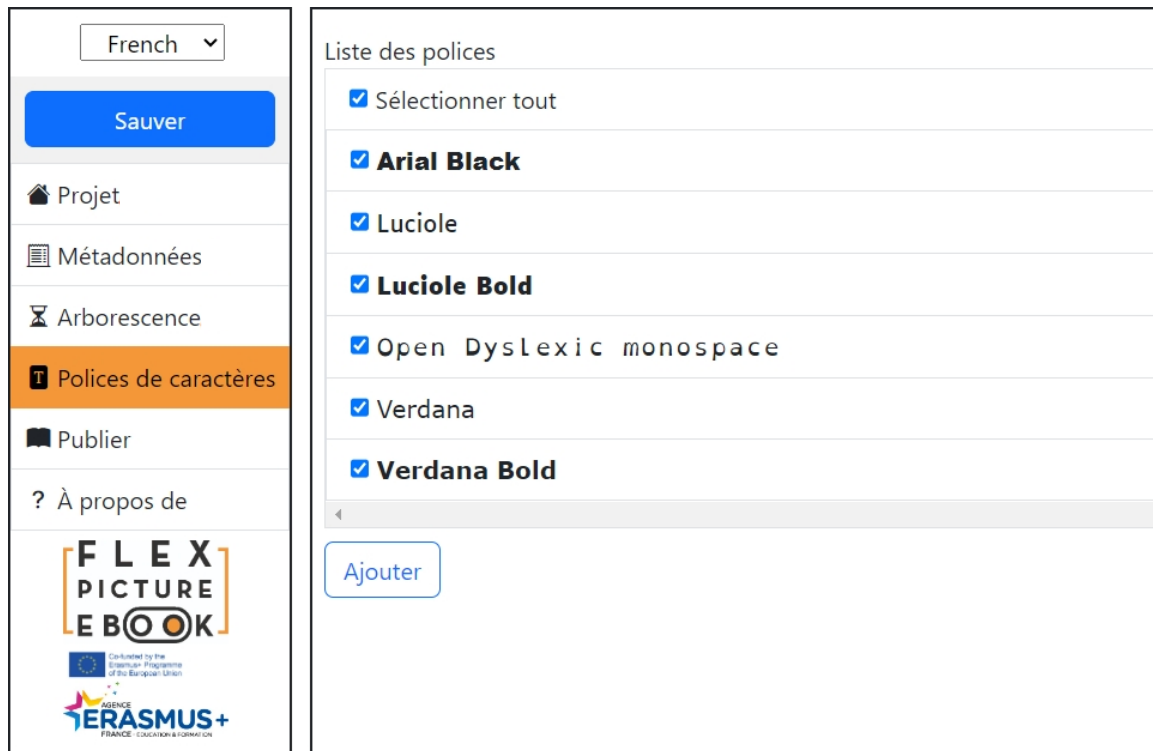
French

Sauver

Projet

Métadonnées

Arborescence

Polices de caractères

Publier

? À propos de

FLEX PICTURE EBOOK

Co-funded by the Erasmus+ Programme of the European Union

AGENCE ERASMUS+ FRANCE ÉDUCATION & FORMATION

Liste des polices

Sélectionner tout

Arial Black

Luciole

Luciole Bold

Open Dyslexic monospace

Verdana

Verdana Bold

Ajouter